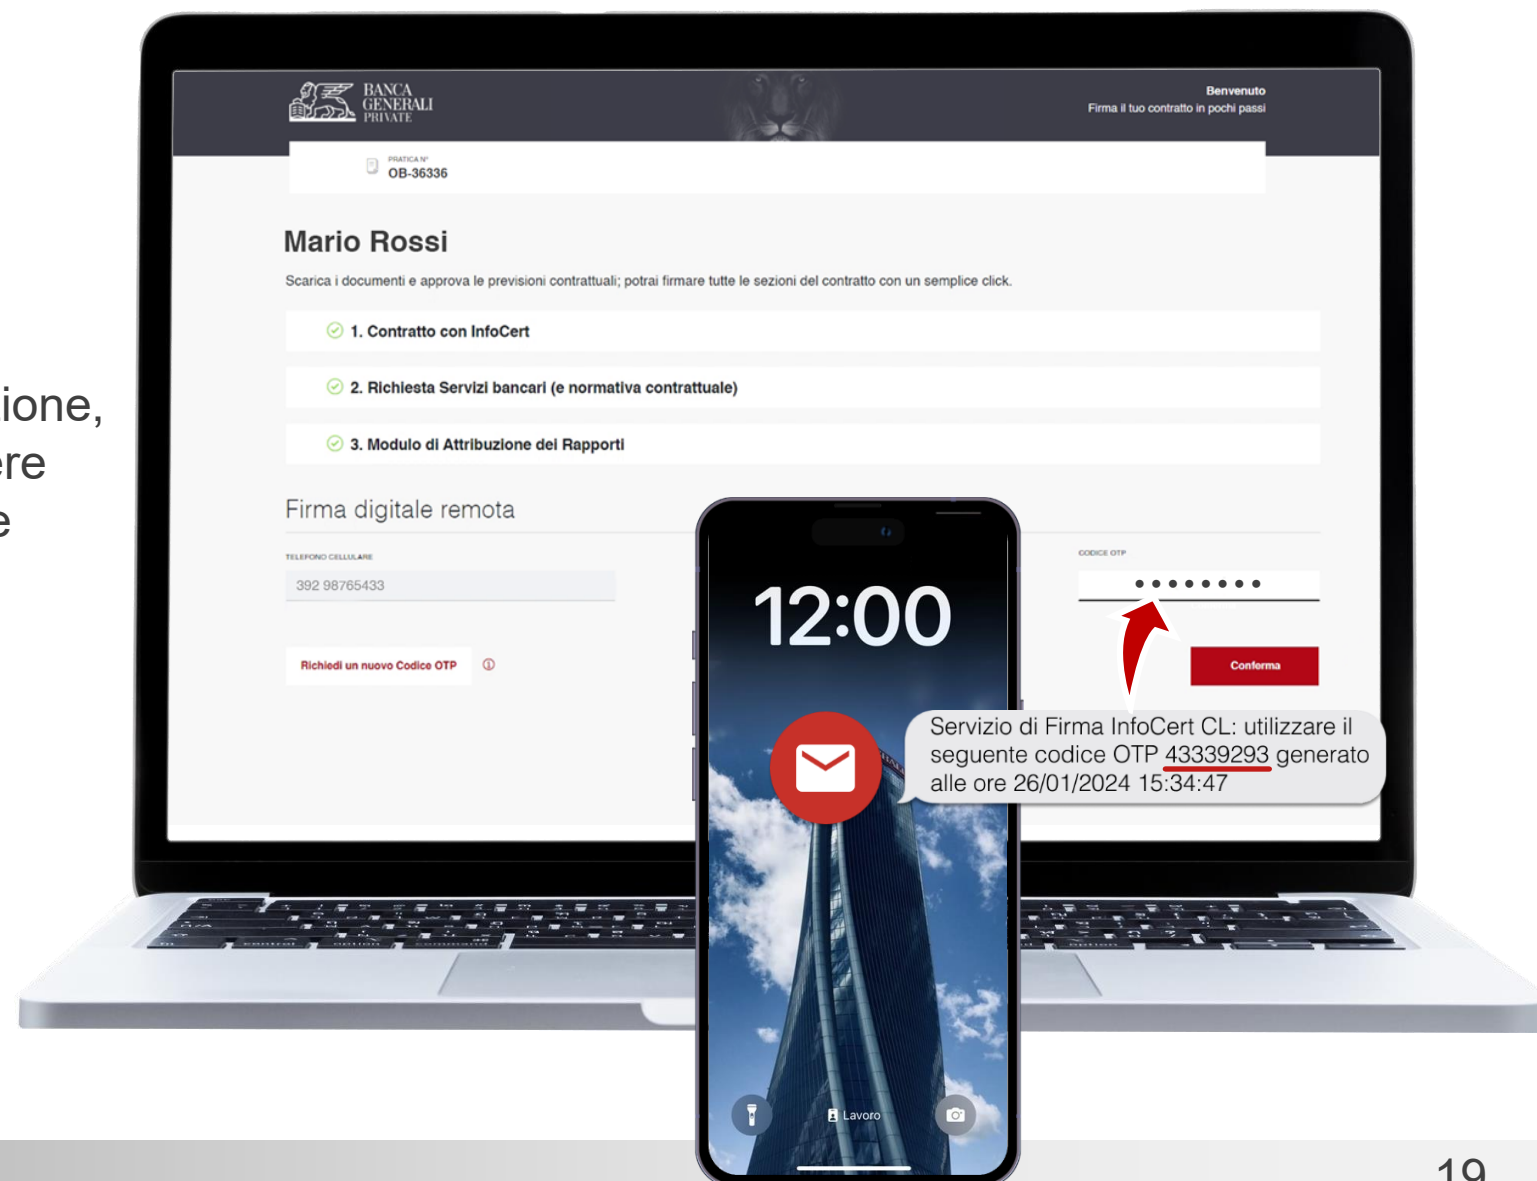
ione,
ere
e

BANCA GENERALI PRIVATE

Benvenuto
Firma il tuo contratto in pochi passi

PRATICA N°
OB-36336

Mario Rossi

Scarica i documenti e approva le previsioni contrattuali; potrai firmare tutte le sezioni del contratto con un semplice click.

1. Contratto con InfoCert

2. Richiesta Servizi bancari (e normativa contrattuale)

3. Modulo di Attribuzione dei Rapporti

Firma digitale remota

TELEFONO CELLULARE
392 98765433

CODICE OTP
••••••••

Richiedi un nuovo Codice OTP

Conferma

12:00

Servizio di Firma InfoCert CL: utilizzare il seguente codice OTP 43339293 generato alle ore 26/01/2024 15:34:47

Lavoro

19